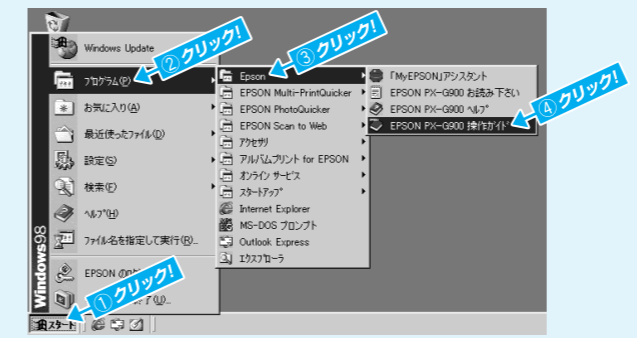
Windows Update
ﾌﾟﾛｸﾞﾗﾑ(P)
お気に入り(A)
最近使ったﾌｧｲﾙ(D)
設定(S)
検索(F)
ﾍﾙﾌﾟ(H)
ﾌｧｲﾙ名を指定して実行(R)...
EPSON の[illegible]
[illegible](L)...
Windows98
ｽﾀｰﾄ
① クリック!
② クリック!
③ クリック!
④ クリック!
Epson
EPSON Multi-PrintQuicker
EPSON PhotoQuicker
EPSON Scan to Web
ｱｸｾｻﾘ
ｱﾙﾊﾞﾑﾌﾟﾘﾝﾄ for EPSON
ｵﾝﾗｲﾝ ｻｰﾋﾞｽ
ｽﾀｰﾄｱｯﾌﾟ
Internet Explorer
MS-DOS ﾌﾟﾛﾝﾌﾟﾄ
Outlook Express
ｴｸｽﾌﾟﾛｰﾗ
「MyEPSON」アシスタント
EPSON PX-G900 お読み下さい
EPSON PX-G900 ﾍﾙﾌﾟ
EPSON PX-G900 操作ｶﾞｲﾄﾞ